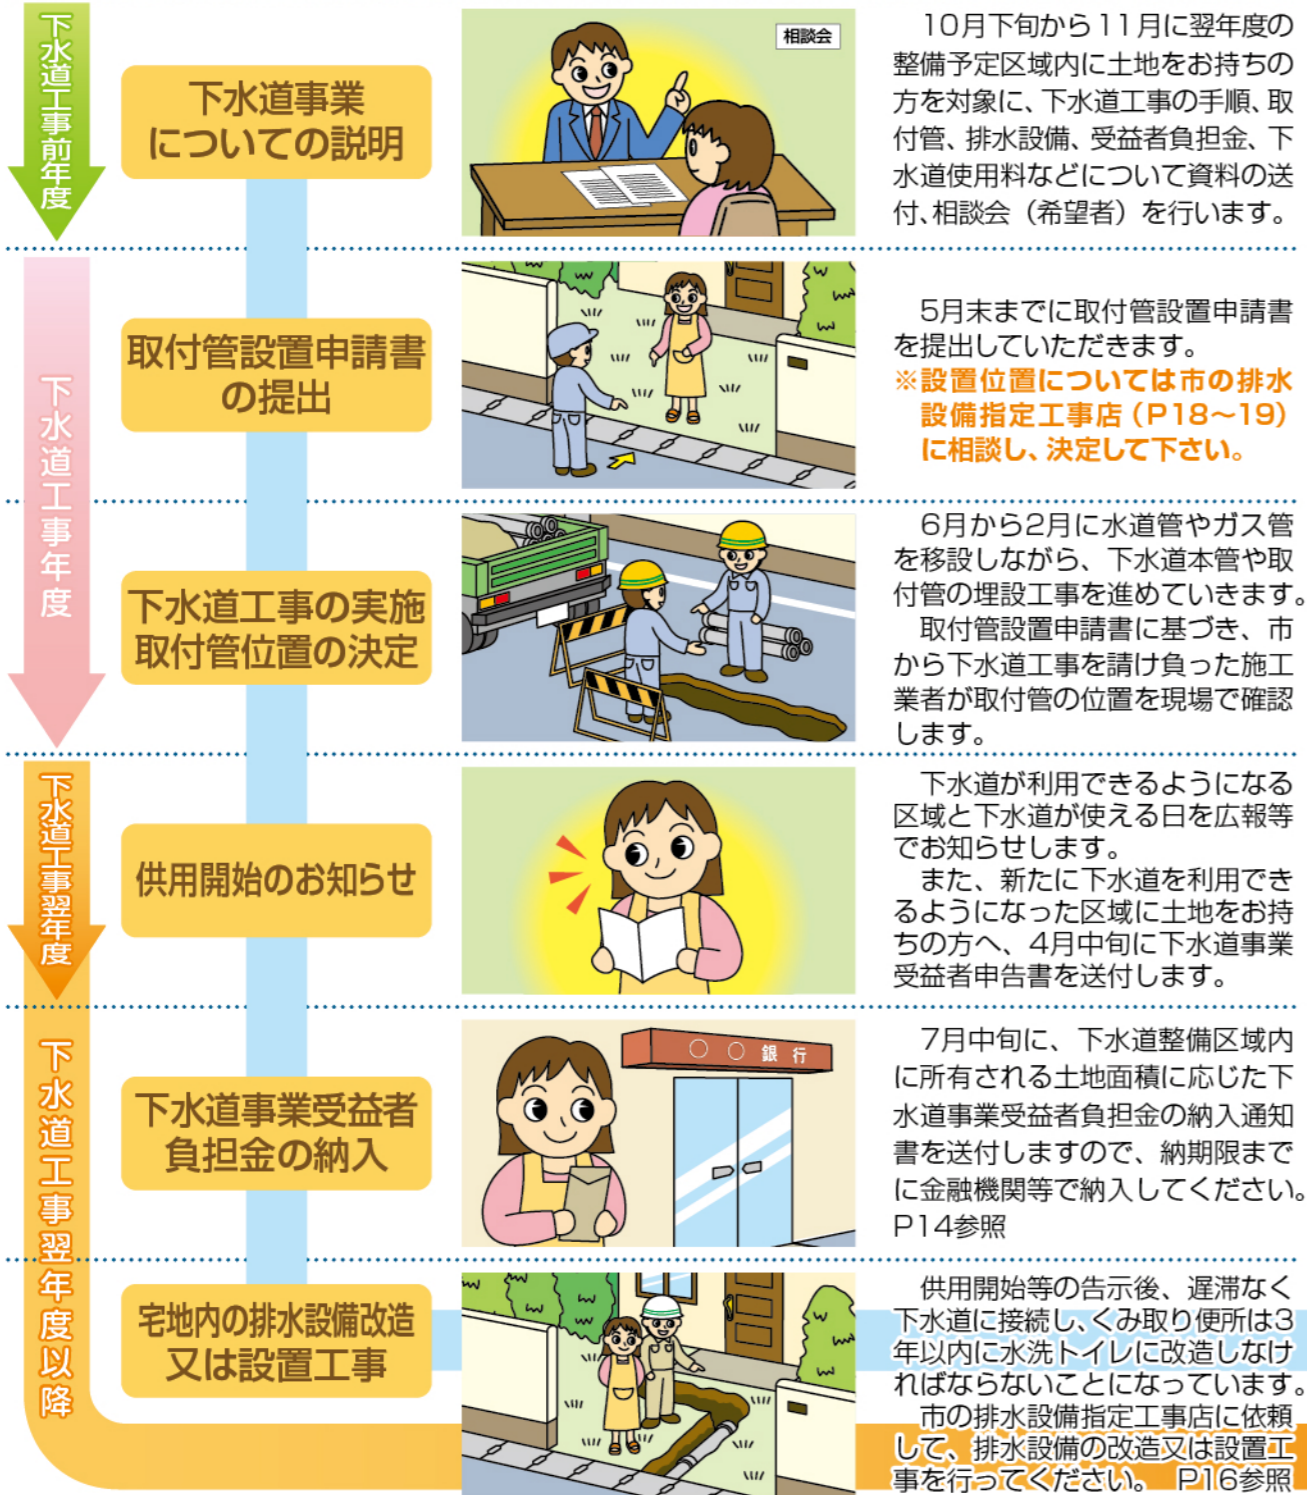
下水道工事前年度

下水道事業についての説明

相談会

10月下旬から11月に翌年度の整備予定区域内に土地をお持ちの方を対象に、下水道工事の手順、取付管、排水設備、受益者負担金、下水道使用料などについて資料の送付、相談会（希望者）を行います。

下水道工事年度

取付管設置申請書の提出

5月末までに取付管設置申請書を提出していただきます。
※設置位置については市の排水設備指定工事店（P18～19）に相談し、決定して下さい。

下水道工事の実施 取付管位置の決定

6月から2月に水道管やガス管を移設しながら、下水道本管や取付管の埋設工事を進めていきます。
取付管設置申請書に基づき、市から下水道工事を請け負った施工業者が取付管の位置を現場で確認します。

下水道工事翌年度

供用開始のお知らせ

下水道が利用できるようになる区域と下水道が使える日を広報等でお知らせします。
また、新たに下水道を利用できるようになった区域に土地をお持ちの方へ、4月中旬に下水道事業受益者申告書を送付します。

下水道事業受益者負担金の納入

○○銀行

7月中旬に、下水道整備区域内に所有される土地面積に応じた下水道事業受益者負担金の納入通知書を送付しますので、納期限までに金融機関等で納入してください。P14参照

下水道工事翌年度以降

宅地内の排水設備改造又は設置工事

供用開始等の告示後、遅滞なく下水道に接続し、くみ取り便所は3年以内に水洗トイレに改造しなければならないことになっています。
市の排水設備指定工事店に依頼して、排水設備の改造又は設置工事を行ってください。 P16参照